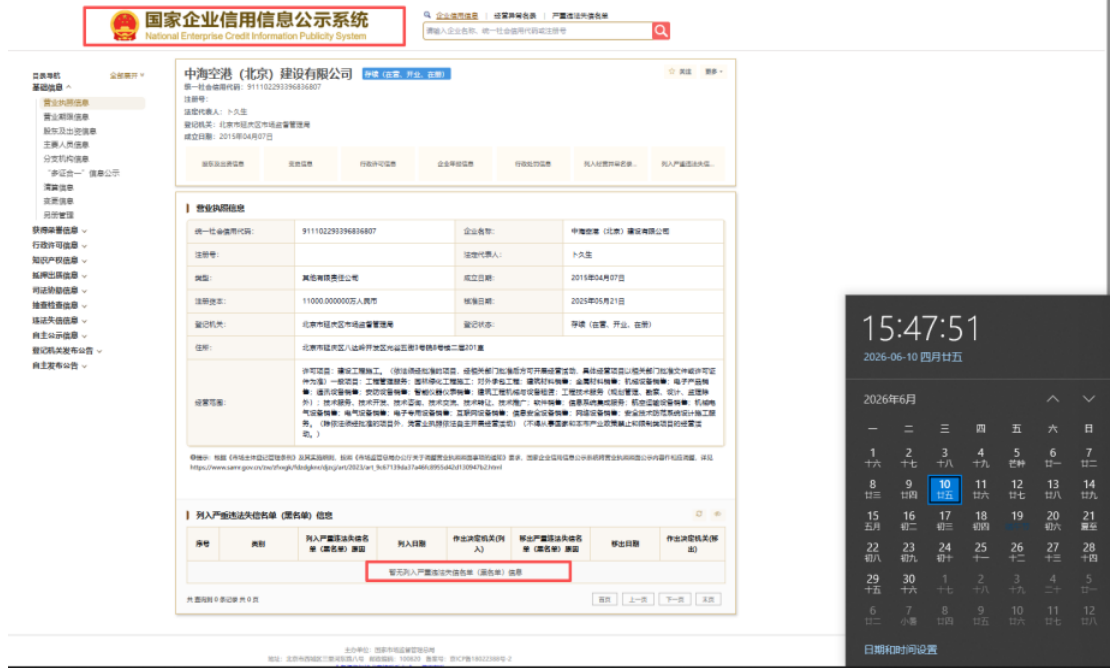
国家企业信用信息公示系统
National Enterprise Credit Information Publicity System

企业信用信息 | 经营异常名录 | 严重违法失信名单

请输入企业名称、统一社会信用代码或注册号

目录导航 企业展开

基础信息
营业执照信息
营业期限信息
股东及出资信息
主要人员信息
分支机构信息
"多证合一"信息公示
清算信息
变更信息
简易注销
获得荣誉信息
行政许可信息
知识产权信息
抵押出质信息
司法协助信息
抽查检查信息
违法失信信息
自主公示信息
登记机关发布公告
自主发布公告

中海空港（北京）建设有限公司 存续（在营、开业、在册）

关注 更多

统一社会信用代码：91110229339683680
注册号：
法定代表人：卜久生
登记机关：北京市延庆区市场监督管理局
成立日期：2015年04月07日

股东及出资信息 变更信息 行政许可信息 企业年报信息 行政处罚信息 列入经营异常名录... 列入严重违法失信...

营业执照信息

| 统一社会信用代码： | 91110229339683680 | 企业名称： | 中海空港（北京）建设有限公司 |
|---|---|---|---|
| 注册号： | | 法定代表人： | 卜久生 |
| 类型： | 其他有限责任公司 | 成立日期： | 2015年04月07日 |
| 注册资本： | 11000.000000万人民币 | 核准日期： | 2025年05月21日 |
| 登记机关： | 北京市延庆区市场监督管理局 | 登记状态： | 存续（在营、开业、在册） |
| 住所： | 北京市延庆区八达岭开发区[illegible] | | |
| 经营范围： | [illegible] | | |

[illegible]
https://www.samr.gov.cn/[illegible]

列入严重违法失信名单（黑名单）信息

| 序号 | 类别 | 列入严重违法失信名单（黑名单）原因 | 列入日期 | 作出决定机关(列入) | 移出严重违法失信名单（黑名单）原因 | 移出日期 | 作出决定机关(移出) |
|---|---|---|---|---|---|---|---|
| 暂无列入严重违法失信名单（黑名单）信息 | | | | | | | |

共查询到 0 条记录 共 0 页
首页 上一页 下一页 末页

主办单位：国家市场监督管理总局
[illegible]

15:47:51
2026-06-10 四月廿五

2026年6月

| 一 | 二 | 三 | 四 | 五 | 六 | 日 |
|---|---|---|---|---|---|---|
| 1 十六 | 2 十七 | 3 十八 | 4 十九 | 5 芒种 | 6 廿一 | 7 廿二 |
| 8 廿三 | 9 廿四 | 10 廿五 | 11 廿六 | 12 廿七 | 13 廿八 | 14 廿九 |
| 15 五月 | 16 初二 | 17 初三 | 18 初四 | 19 初五 | 20 初六 | 21 夏至 |
| 22 初八 | 23 初九 | 24 初十 | 25 十一 | 26 十二 | 27 十三 | 28 十四 |
| 29 十五 | 30 十六 | 1 十七 | 2 十八 | 3 十九 | 4 二十 | 5 廿一 |
| 6 廿二 | 7 小暑 | 8 廿四 | 9 廿五 | 10 廿六 | 11 廿七 | 12 廿八 |

日期和时间设置